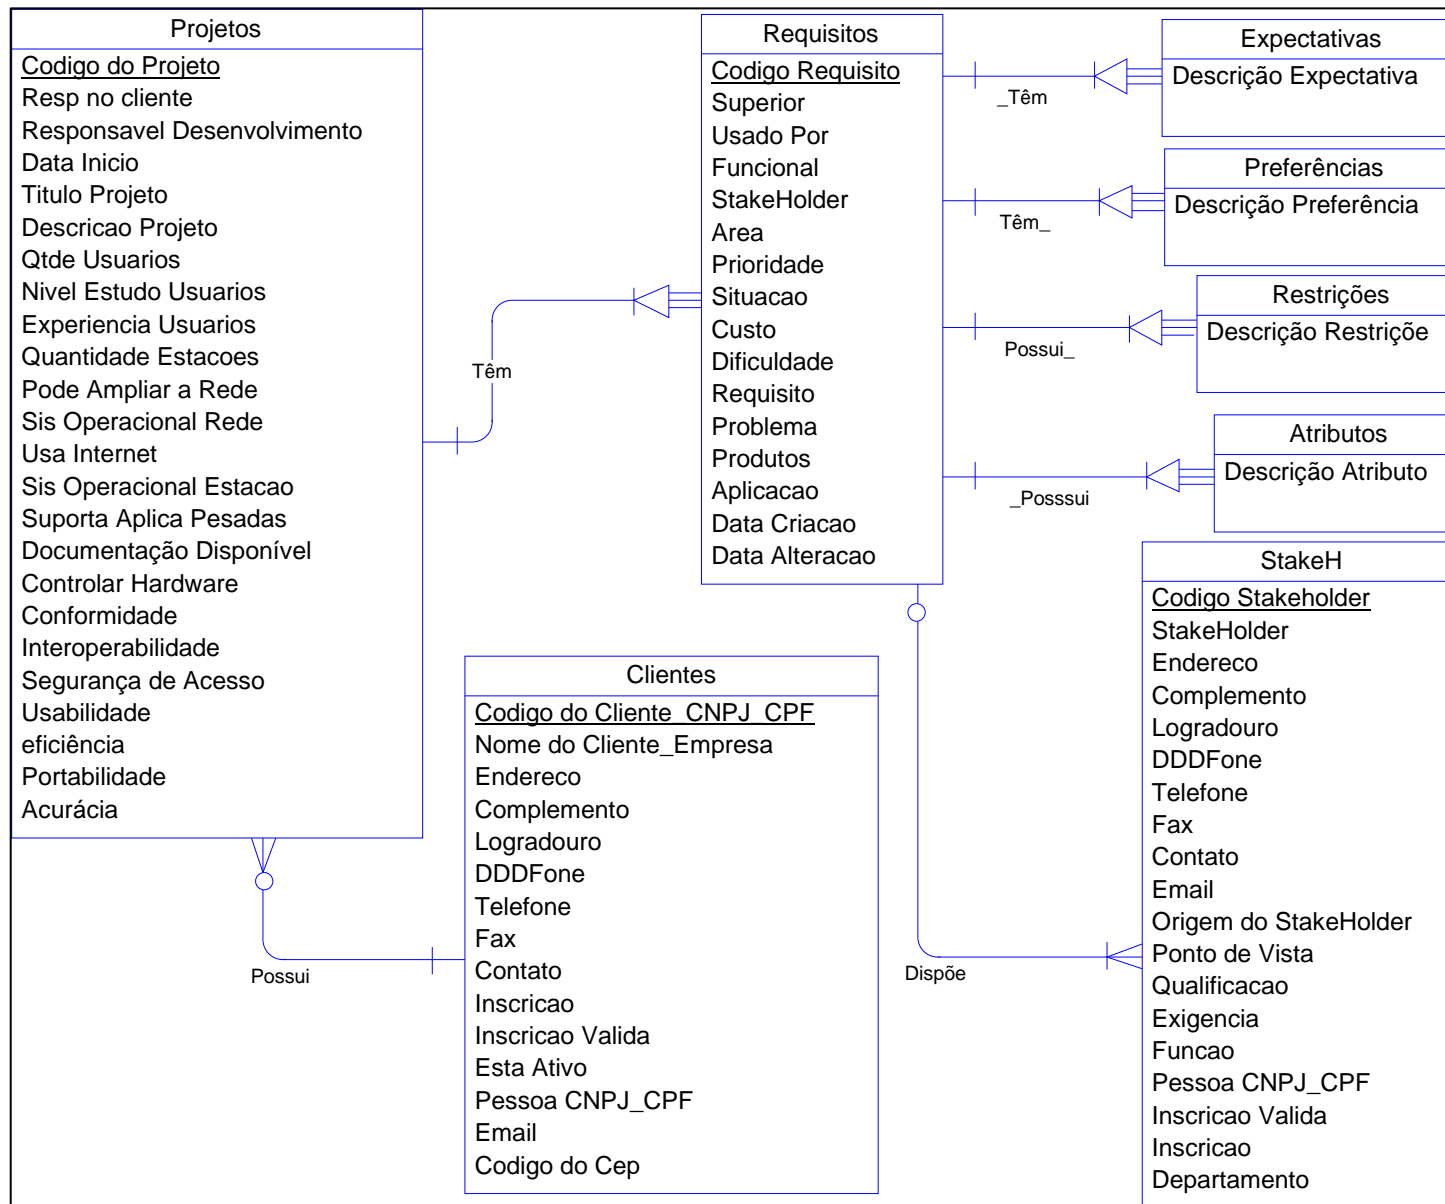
Projetos
Codigo do Projeto
Resp no cliente
Responsavel Desenvolvimento
Data Inicio
Titulo Projeto
Descricao Projeto
Qtde Usuarios
Nivel Estudo Usuarios
Experiencia Usuarios
Quantidade Estacoes
Pode Ampliar a Rede
Sis Operacional Rede
Usa Internet
Sis Operacional Estacao
Suporta Aplica Pesadas
Documentação Disponível
Controlar Hardware
Conformidade
Interoperabilidade
Segurança de Acesso
Usabilidade
eficiência
Portabilidade
Acurácia

Têm

Requisitos
Codigo Requisito
Superior
Usado Por
Funcional
StakeHolder
Area
Prioridade
Situacao
Custo
Dificuldade
Requisito
Problema
Produtos
Aplicacao
Data Criacao
Data Alteracao

_Têm

Expectativas
Descrição Expectativa

Têm_

Preferências
Descrição Preferência

Possui_

Restrições
Descrição Restrição

_Posssui

Atributos
Descrição Atributo

Clientes
Codigo do Cliente_CNPJ_CPF
Nome do Cliente_Empresa
Endereco
Complemento
Logradouro
DDDFone
Telefone
Fax
Contato
Inscricao
Inscricao Valida
Esta Ativo
Pessoa CNPJ_CPF
Email
Codigo do Cep

Possui

Dispõe

StakeH
Codigo Stakeholder
StakeHolder
Endereco
Complemento
Logradouro
DDDFone
Telefone
Fax
Contato
Email
Origem do StakeHolder
Ponto de Vista
Qualificacao
Exigencia
Funcao
Pessoa CNPJ_CPF
Inscricao Valida
Inscricao
Departamento